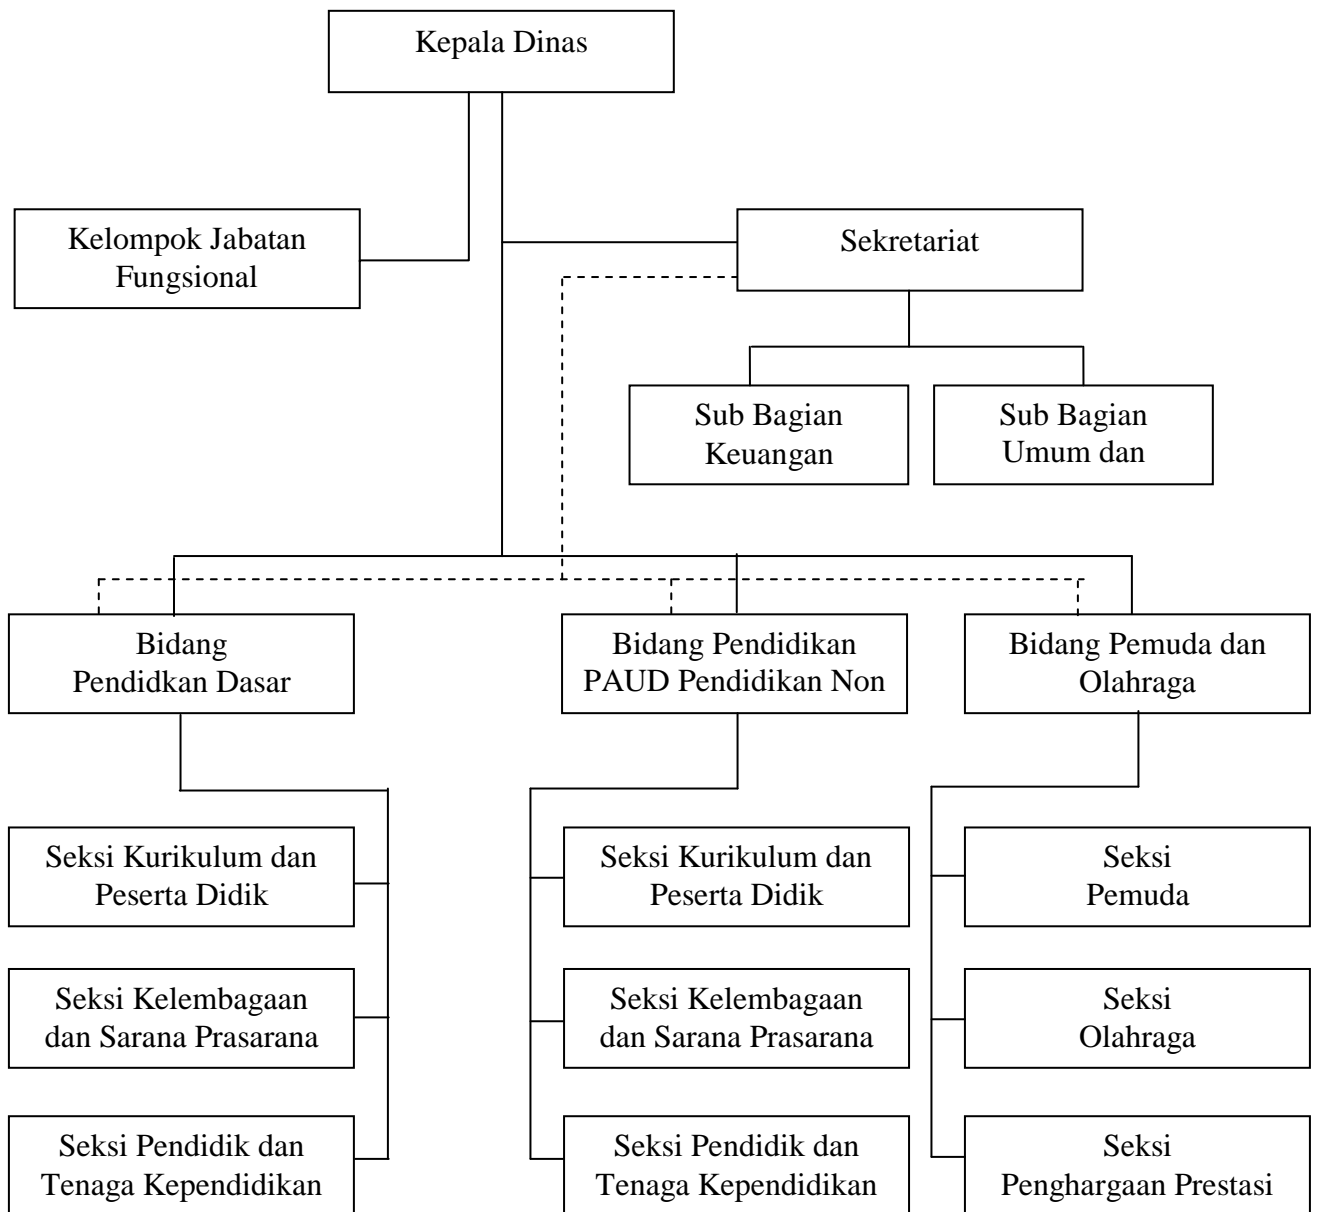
Kepala Dinas

Kelompok Jabatan Fungsional

Sekretariat

Sub Bagian Keuangan

Sub Bagian Umum dan

Bidang Pendidkan Dasar

Bidang Pendidikan PAUD Pendidikan Non

Bidang Pemuda dan Olahraga

Seksi Kurikulum dan Peserta Didik

Seksi Kelembagaan dan Sarana Prasarana

Seksi Pendidik dan Tenaga Kependidikan

Seksi Kurikulum dan Peserta Didik

Seksi Kelembagaan dan Sarana Prasarana

Seksi Pendidik dan Tenaga Kependidikan

Seksi Pemuda

Seksi Olahraga

Seksi Penghargaan Prestasi